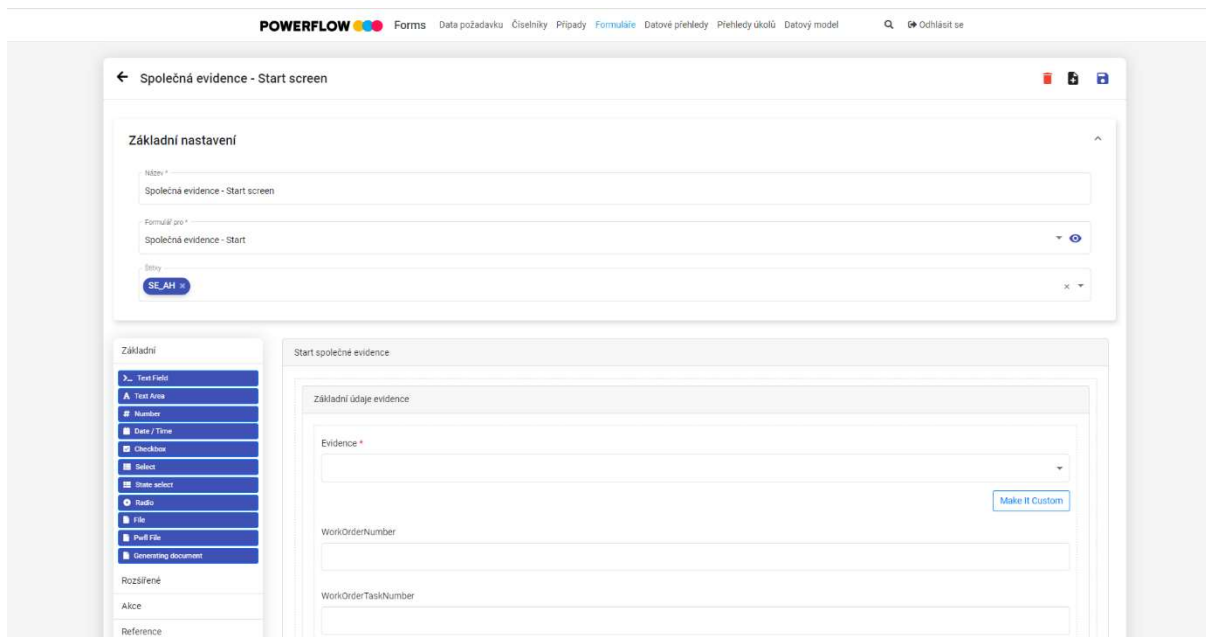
POWERFLOW Forms Data požadavku Číselníky Případy Formuláře Datové přehledy Přehledy úkolů Datový model Odhlásit se

← Společná evidence - Start screen

Základní nastavení

Název *
Společná evidence - Start screen

Formulář pro *
Společná evidence - Start

Štítky
SE_AH ×

Základní
Text Field
Text Area
Number
Date / Time
Checkbox
Select
State select
Radio
File
Pwfl File
Generating document
Rozšířené
Akce
Reference

Start společné evidence

Základní údaje evidence

Evidence *

Make It Custom

WorkOrderNumber

WorkOrderTaskNumber